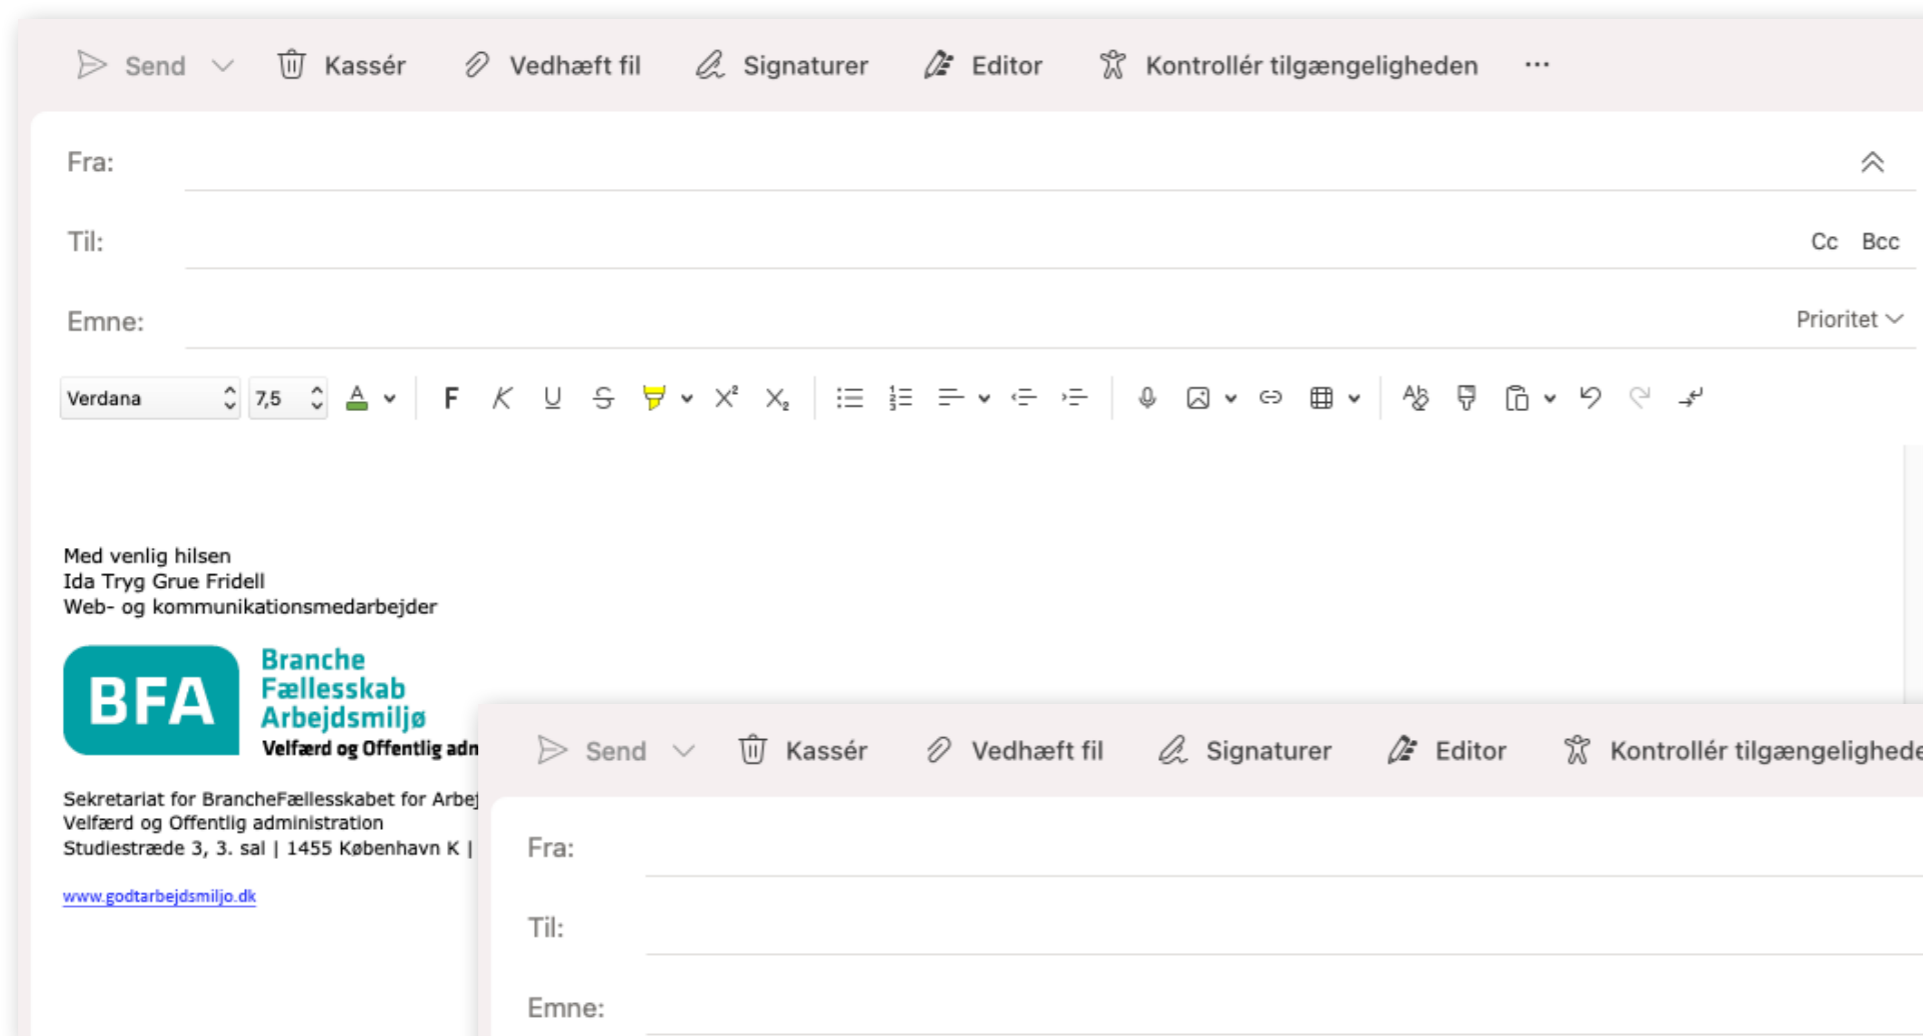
Send Kassér Vedhæft fil Signaturer Editor Kontrollér tilgængeligheden ···

Fra:

Til: Cc Bcc

Emne: Prioritet

Verdana 7,5

Med venlig hilsen
Ida Tryg Grue Fridell
Web- og kommunikationsmedarbejder

BFA Branche Fællesskab Arbejdsmiljø
Velfærd og Offentlig adm

Sekretariat for BrancheFællesskabet for Arbej
Velfærd og Offentlig administration
Studiestræde 3, 3. sal | 1455 København K |

www.godtarbejdsmiljo.dk

Send Kassér Vedhæft fil Signaturer Editor Kontrollér tilgængelighede

Fra:

Til:

Emne: